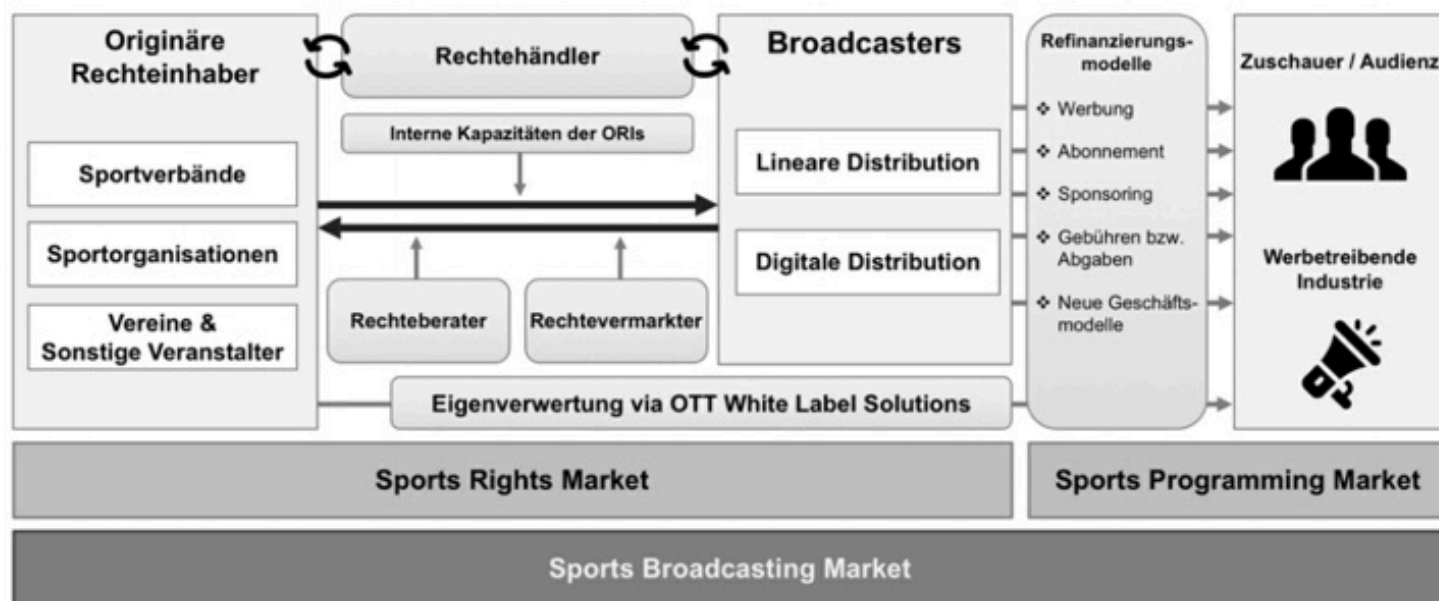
Originäre Rechteinhaber

Sportverbände

Sportorganisationen

Vereine & Sonstige Veranstalter

Rechtehändler

Interne Kapazitäten der ORIs

Rechteberater

Rechtevermarkter

Broadcasters

Lineare Distribution

Digitale Distribution

Refinanzierungsmodelle

❖ Werbung
❖ Abonnement
❖ Sponsoring
❖ Gebühren bzw. Abgaben
❖ Neue Geschäftsmodelle

Zuschauer / Audienz

Werbetreibende Industrie

Eigenverwertung via OTT White Label Solutions

Sports Rights Market

Sports Programming Market

Sports Broadcasting Market